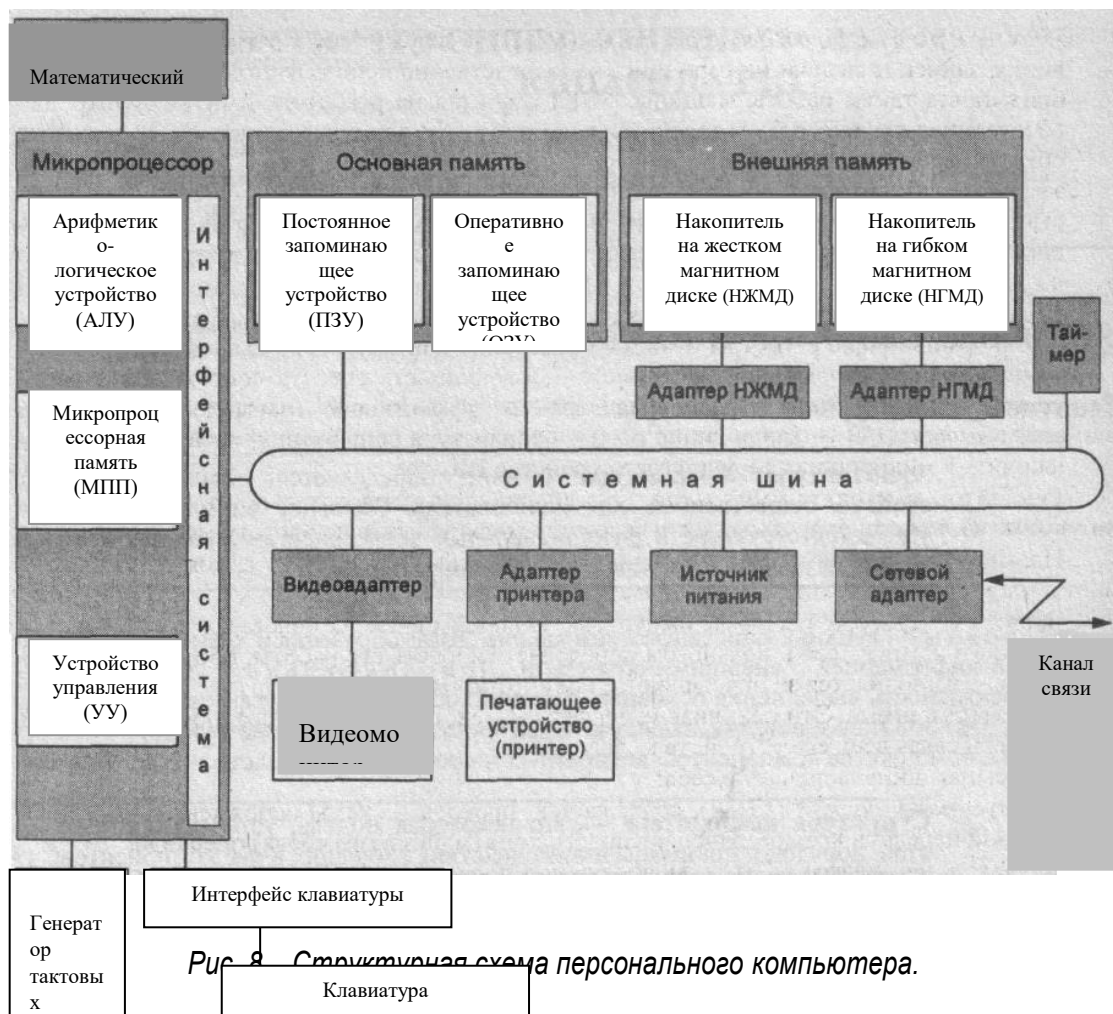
Математический

Микропроцессор

Арифметико-логическое устройство (АЛУ)

Микропроцессорная память (МПП)

Устройство управления (УУ)

Интерфейсная система

Основная память

Постоянное запоминающее устройство (ПЗУ)

Оперативное запоминающее устройство ([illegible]

Внешняя память

Накопитель на жестком магнитном диске (НЖМД)

Накопитель на гибком магнитном диске (НГМД)

Таймер

Адаптер НЖМД

Адаптер НГМД

Системная шина

Видеоадаптер

Адаптер принтера

Источник питания

Сетевой адаптер

Канал связи

Видеомо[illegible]

Печатающее устройство (принтер)

Генератор тактовых

Интерфейс клавиатуры

Клавиатура

Рис. 8. Структурная схема персонального компьютера.